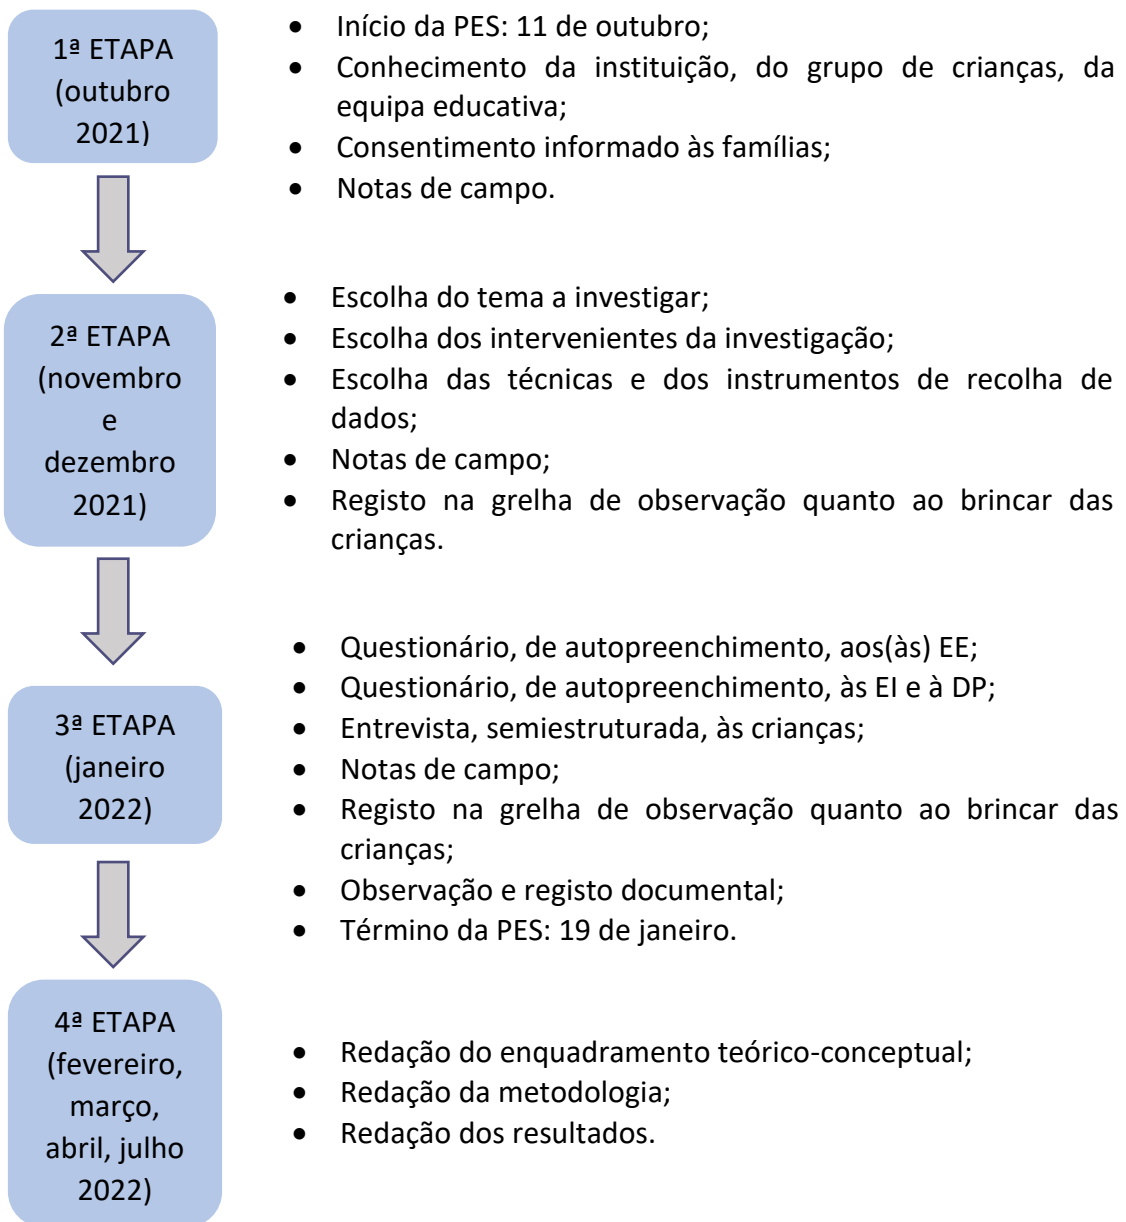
1ª ETAPA (outubro 2021)

- Início da PES: 11 de outubro;
- Conhecimento da instituição, do grupo de crianças, da equipa educativa;
- Consentimento informado às famílias;
- Notas de campo.

2ª ETAPA (novembro e dezembro 2021)

- Escolha do tema a investigar;
- Escolha dos intervenientes da investigação;
- Escolha das técnicas e dos instrumentos de recolha de dados;
- Notas de campo;
- Registo na grelha de observação quanto ao brincar das crianças.

3ª ETAPA (janeiro 2022)

- Questionário, de autopreenchimento, aos(às) EE;
- Questionário, de autopreenchimento, às EI e à DP;
- Entrevista, semiestruturada, às crianças;
- Notas de campo;
- Registo na grelha de observação quanto ao brincar das crianças;
- Observação e registo documental;
- Término da PES: 19 de janeiro.

4ª ETAPA (fevereiro, março, abril, julho 2022)

- Redação do enquadramento teórico-conceptual;
- Redação da metodologia;
- Redação dos resultados.